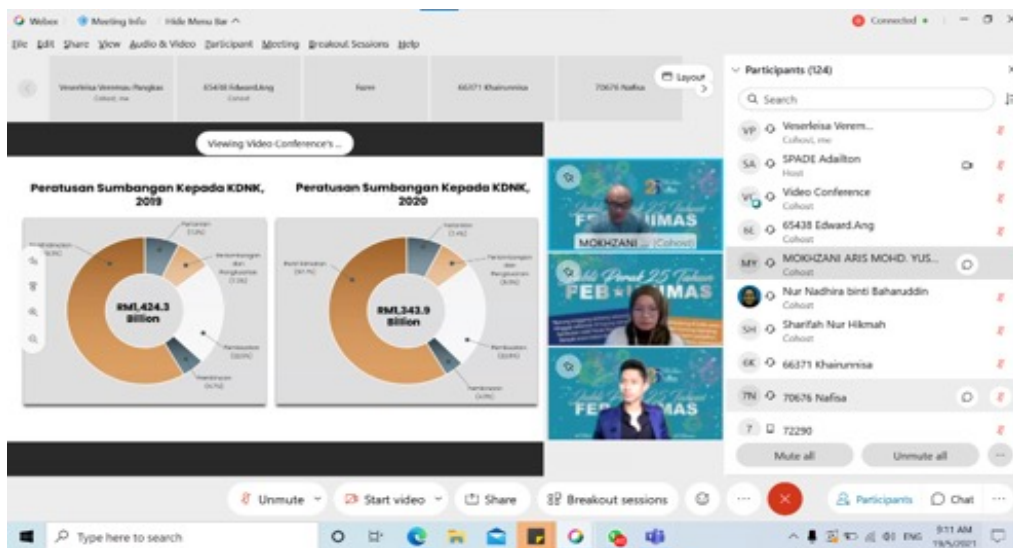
Webex Meeting Info Hide Menu Bar ^

Connected •

File Edit Share View Audio & Video Participant Meeting Breakout Sessions Help

Veserleisa Veremau Pangkas Cohost, me

65438 Edward.Ang Cohost

Farm

66371 Khairunnisa

70676 Nafisa

Layout

Viewing Video Conference's ...

Peratusan Sumbangan Kepada KDNK, 2019

RM1,424.3 Billion

Pertanian

Perlombongan dan Pengkuarian

Pembuatan

Pembinaan

Perkhidmatan

Peratusan Sumbangan Kepada KDNK, 2020

RM1,343.9 Billion

Pertanian

Perlombongan dan Pengkuarian

Pembuatan

Pembinaan

Perkhidmatan

Jubli Perak 25 Tahun FEB UNIMAS

MOKHZANI (Cohost)

Jubli Perak 25 Tahun FEB UNIMAS

FEB UNIMAS

Participants (124)

Search

VP Veserleisa Verem... Cohost, me

SA SPADE Adailton Host

VC Video Conference Cohost

6E 65438 Edward.Ang Cohost

MY MOKHZANI ARIS MOHD. YUS... Cohost

Nur Nadhira binti Baharuddin Cohost

SH Sharifah Nur Hikmah Cohost

6K 66371 Khairunnisa

7N 70676 Nafisa

7 72290

Mute all

Unmute all

Unmute

Start video

Share

Breakout sessions

Participants

Chat

Type here to search

ENG

9:11 AM
19/5/2021